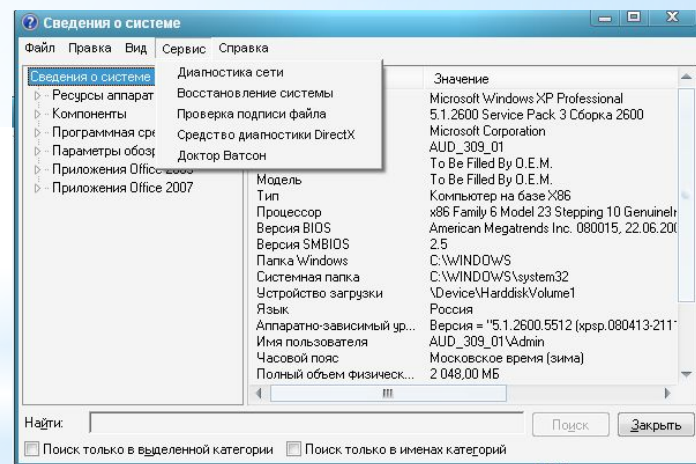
Сведения о системе

Файл Правка Вид Сервис Справка

Диагностика сети
Восстановление системы
Проверка подписи файла
Средство диагностики DirectX
Доктор Ватсон

Сведения о системе
Ресурсы аппарат
Компоненты
Программная сре
Параметры обозр
Приложения Office 2003
Приложения Office 2007

| | Значение |
|---|---|
| | Microsoft Windows XP Professional |
| | 5.1.2600 Service Pack 3 Сборка 2600 |
| | Microsoft Corporation |
| | AUD_309_01 |
| | To Be Filled By O.E.M. |
| Модель | To Be Filled By O.E.M. |
| Тип | Компьютер на базе X86 |
| Процессор | x86 Family 6 Model 23 Stepping 10 GenuineIr |
| Версия BIOS | American Megatrends Inc. 080015, 22.06.20( |
| Версия SMBIOS | 2.5 |
| Папка Windows | C:\WINDOWS |
| Системная папка | C:\WINDOWS\system32 |
| Устройство загрузки | \Device\HarddiskVolume1 |
| Язык | Россия |
| Аппаратно-зависимый ур... | Версия = "5.1.2600.5512 (xpsp.080413-2111 |
| Имя пользователя | AUD_309_01\Admin |
| Часовой пояс | Московское время (зима) |
| Полный объем физическ... | 2 048,00 МБ |

Найти:
Поиск
Закрыть
Поиск только в выделенной категории
Поиск только в именах категорий